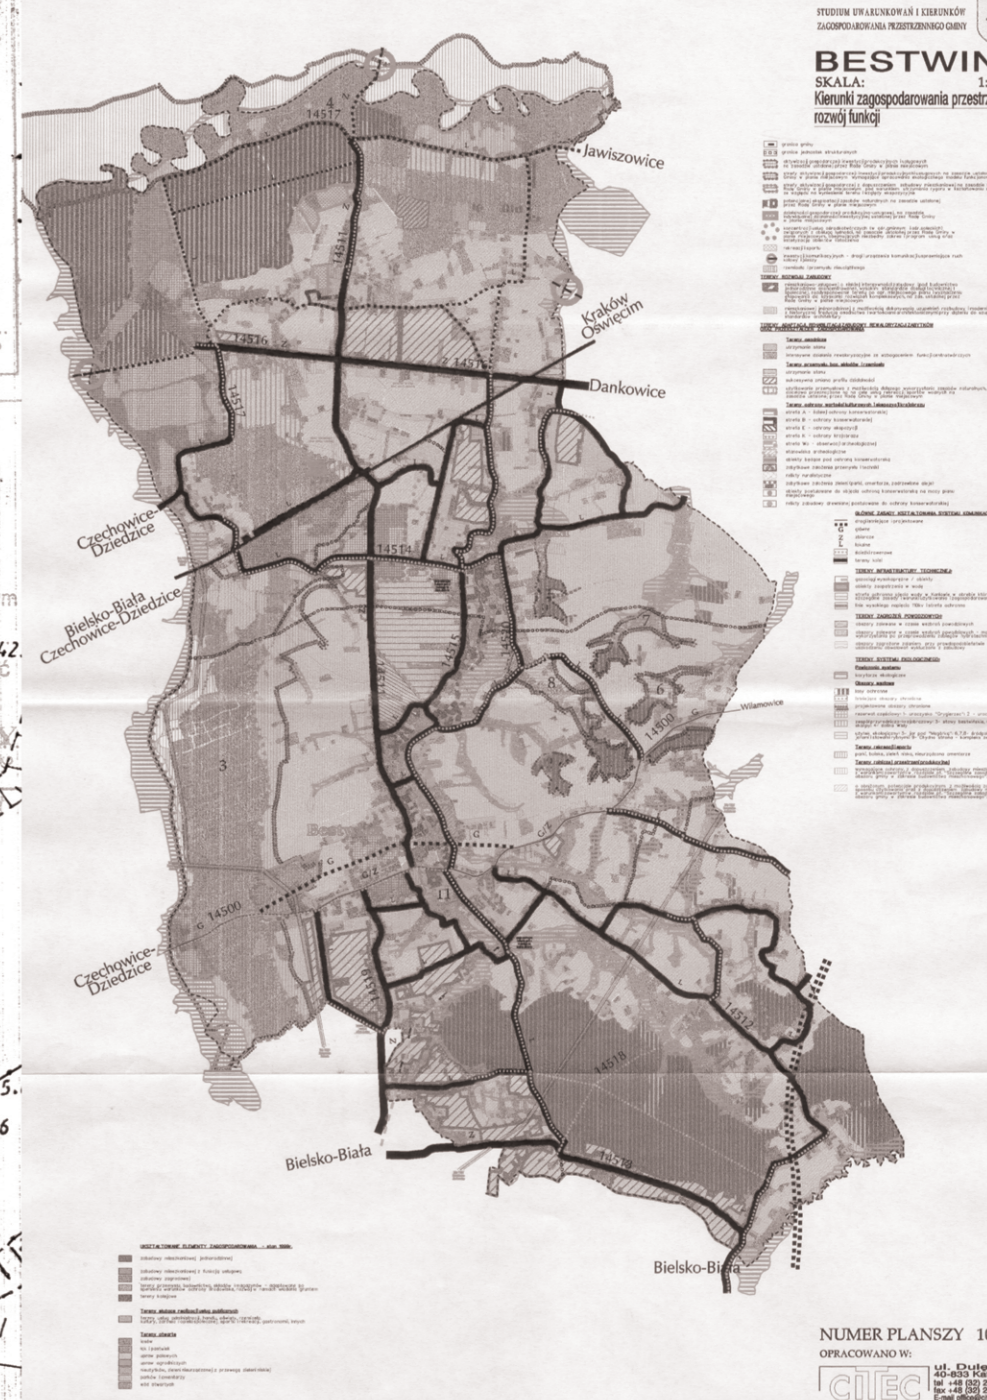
STUDIUM UWARUNKOWAŃ I KIERUNKÓW ZAGOSPODAROWANIA PRZESTRZENNEGO GMINY

BESTWIN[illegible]
SKALA: 1:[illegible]
Kierunki zagospodarowania przestrz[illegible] rozwój funkcji

Jawiszowice
Kraków Oświęcim
Dankowice
Czechowice-Dziedzice
Bielsko-Biała Czechowice-Dziedzice
Wilamowice
Czechowice-Dziedzice
Bielsko-Biała
Bielsko-Biała

14517
14541
14516
14517
14517
14514
14515
14515
14500
14500
14519
14518
14512
14519
4
3
8
6
7
5
1
2
N
G
Bestw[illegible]

NUMER PLANSZY 1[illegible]
OPRACOWANO W:
CITEC
ul. Dule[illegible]
40-833 Ka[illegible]
tel +48 (32) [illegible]
fax +48 (32) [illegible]
E-mail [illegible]